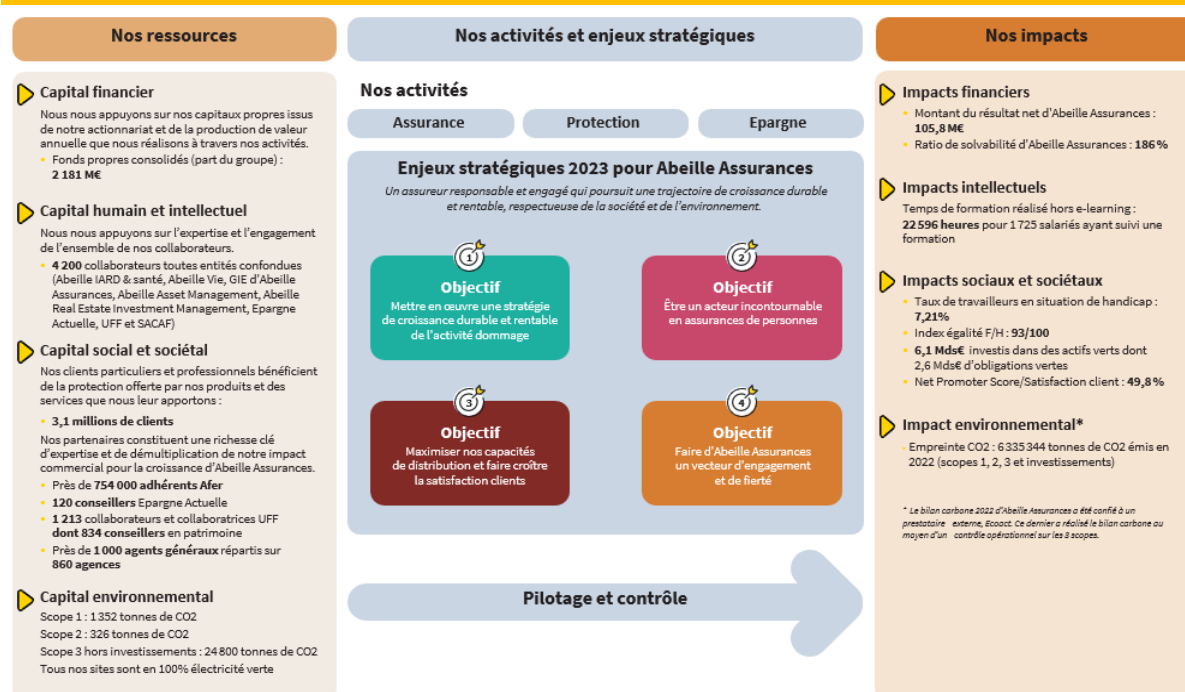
Nos ressources

Capital financier

Nous nous appuyons sur nos capitaux propres issus de notre actionnariat et de la production de valeur annuelle que nous réalisons à travers nos activités.

- Fonds propres consolidés (part du groupe) : 2 181 M€

Capital humain et intellectuel

Nous nous appuyons sur l'expertise et l'engagement de l'ensemble de nos collaborateurs.

- 4 200 collaborateurs toutes entités confondues (Abeille IARD & santé, Abeille Vie, GIE d'Abeille Assurances, Abeille Asset Management, Abeille Real Estate Investment Management, Epargne Actuelle, UFF et SACAF)

Capital social et sociétal

Nos clients particuliers et professionnels bénéficient de la protection offerte par nos produits et des services que nous leur apportons :

- 3,1 millions de clients

Nos partenaires constituent une richesse clé d'expertise et de démultiplication de notre impact commercial pour la croissance d'Abeille Assurances.

- Près de 754 000 adhérents Afer
- 120 conseillers Epargne Actuelle
- 1 213 collaborateurs et collaboratrices UFF dont 834 conseillers en patrimoine
- Près de 1 000 agents généraux répartis sur 860 agences

Capital environnemental

Scope 1 : 1 352 tonnes de CO2
Scope 2 : 326 tonnes de CO2
Scope 3 hors investissements : 24 800 tonnes de CO2
Tous nos sites sont en 100% électricité verte

Nos activités et enjeux stratégiques

Nos activités

Assurance | Protection | Epargne

Enjeux stratégiques 2023 pour Abeille Assurances

Un assureur responsable et engagé qui poursuit une trajectoire de croissance durable et rentable, respectueuse de la société et de l'environnement.

1 Objectif
Mettre en œuvre une stratégie de croissance durable et rentable de l'activité dommage

2 Objectif
Être un acteur incontournable en assurances de personnes

3 Objectif
Maximiser nos capacités de distribution et faire croître la satisfaction clients

4 Objectif
Faire d'Abeille Assurances un vecteur d'engagement et de fierté

Pilotage et contrôle

Nos impacts

Impacts financiers

- Montant du résultat net d'Abeille Assurances : 105,8 M€
- Ratio de solvabilité d'Abeille Assurances : 186 %

Impacts intellectuels

Temps de formation réalisé hors e-learning : 22 596 heures pour 1 725 salariés ayant suivi une formation

Impacts sociaux et sociétaux

- Taux de travailleurs en situation de handicap : 7,21%
- Index égalité F/H : 93/100
- 6,1 Mds€ investis dans des actifs verts dont 2,6 Mds€ d'obligations vertes
- Net Promoter Score/Satisfaction client : 49,8 %

Impact environnemental*

- Empreinte CO2 : 6 335 344 tonnes de CO2 émis en 2022 (scopes 1, 2, 3 et investissements)

* Le bilan carbone 2022 d'Abeille Assurances a été confié à un prestataire externe, Ecoact. Ce dernier a réalisé le bilan carbone au moyen d'un contrôle opérationnel sur les 3 scopes.